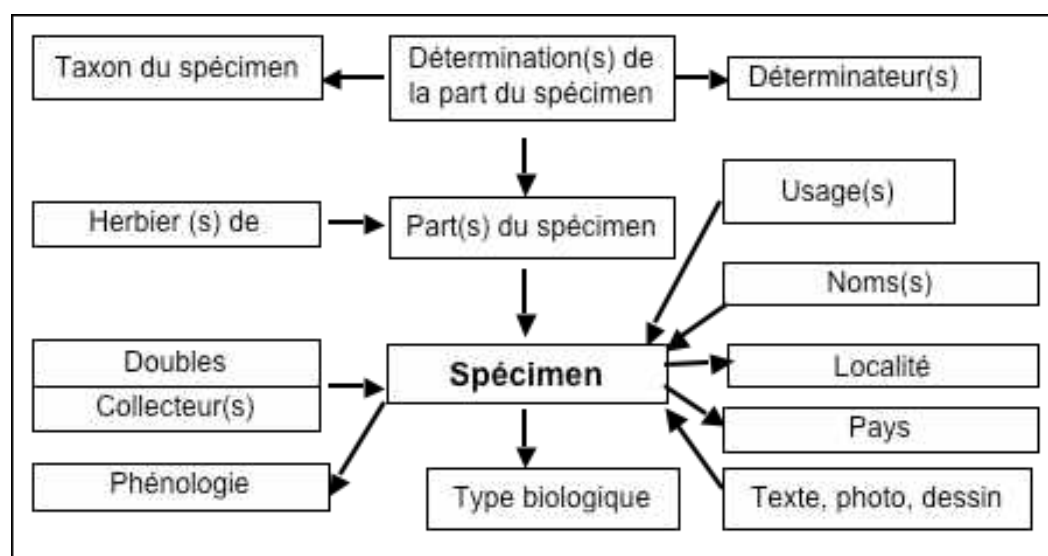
Taxon du spécimen

Détermination(s) de la part du spécimen

Déterminateur(s)

Herbier (s) de

Part(s) du spécimen

Usage(s)

Noms(s)

Doubles

Collecteur(s)

Spécimen

Localité

Pays

Phénologie

Type biologique

Texte, photo, dessin